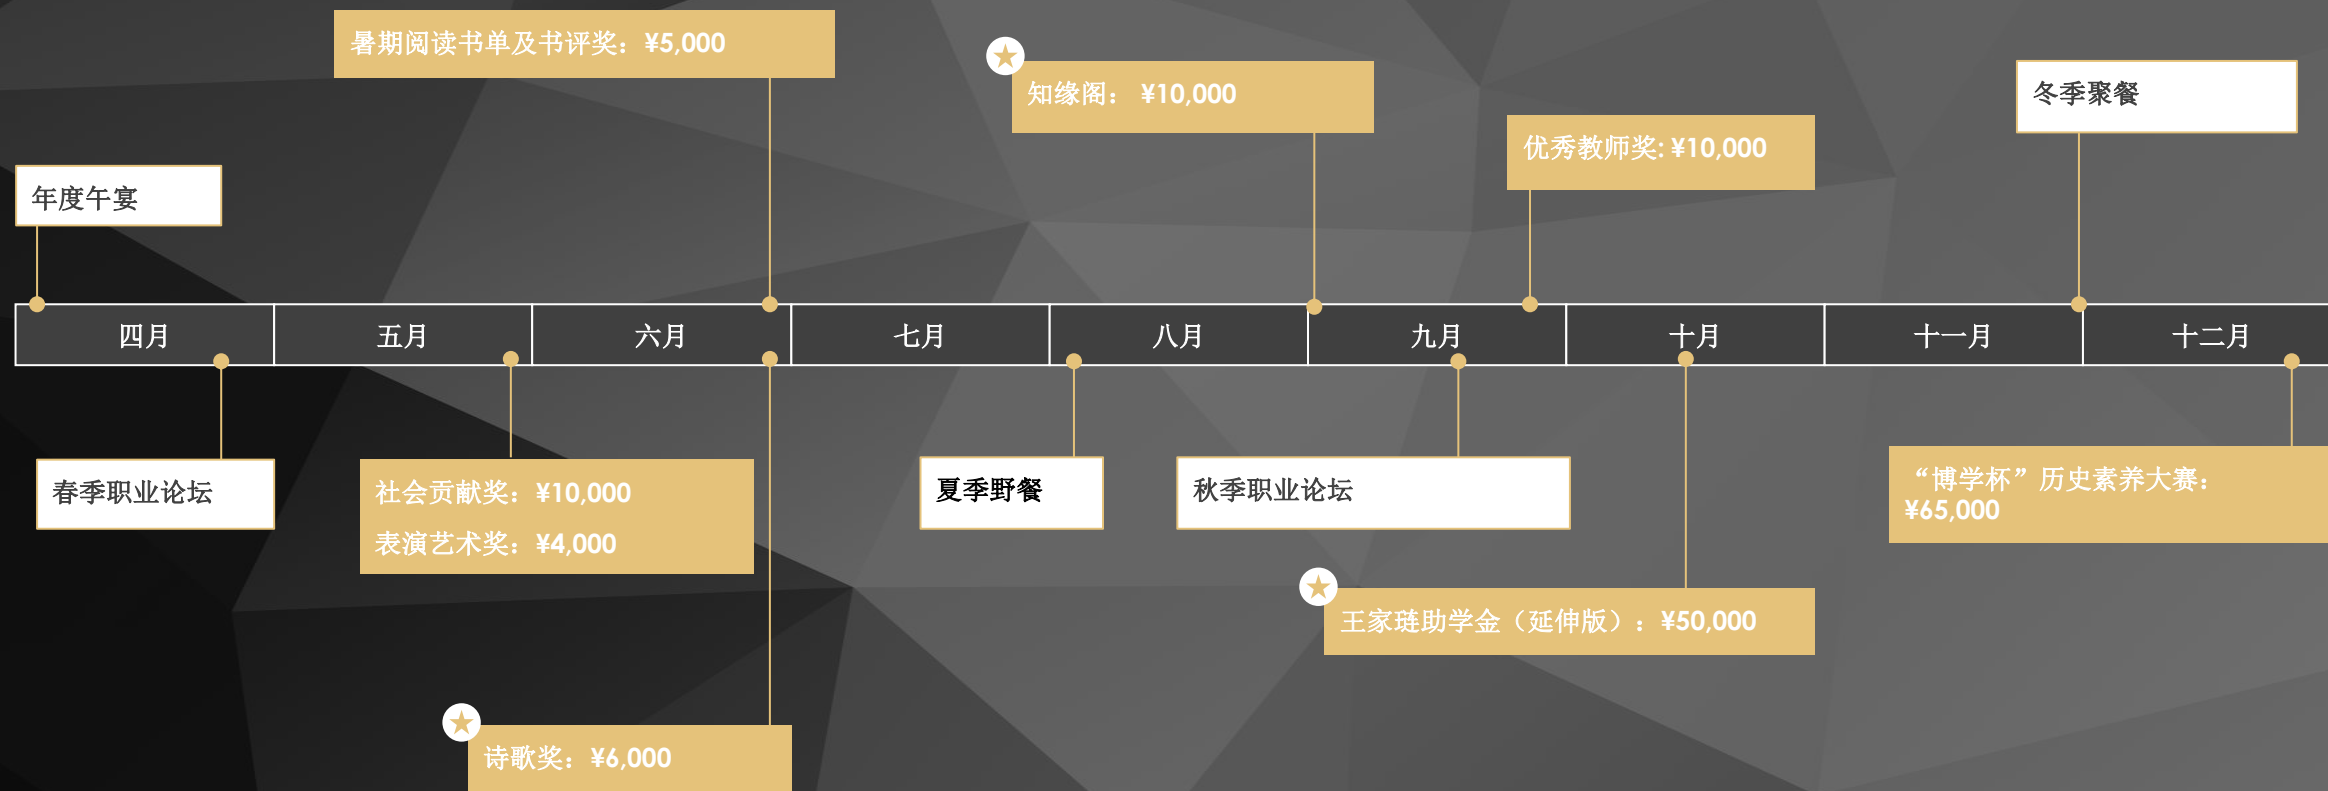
暑期阅读书单及书评奖：¥5,000

知缘阁： ¥10,000

冬季聚餐

优秀教师奖: ¥10,000

年度午宴

| 四月 | 五月 | 六月 | 七月 | 八月 | 九月 | 十月 | 十一月 | 十二月 |
|---|---|---|---|---|---|---|---|---|

春季职业论坛

社会贡献奖：¥10,000
表演艺术奖：¥4,000

夏季野餐

秋季职业论坛

“博学杯”历史素养大赛：¥65,000

王家琏助学金（延伸版）：¥50,000

诗歌奖：¥6,000